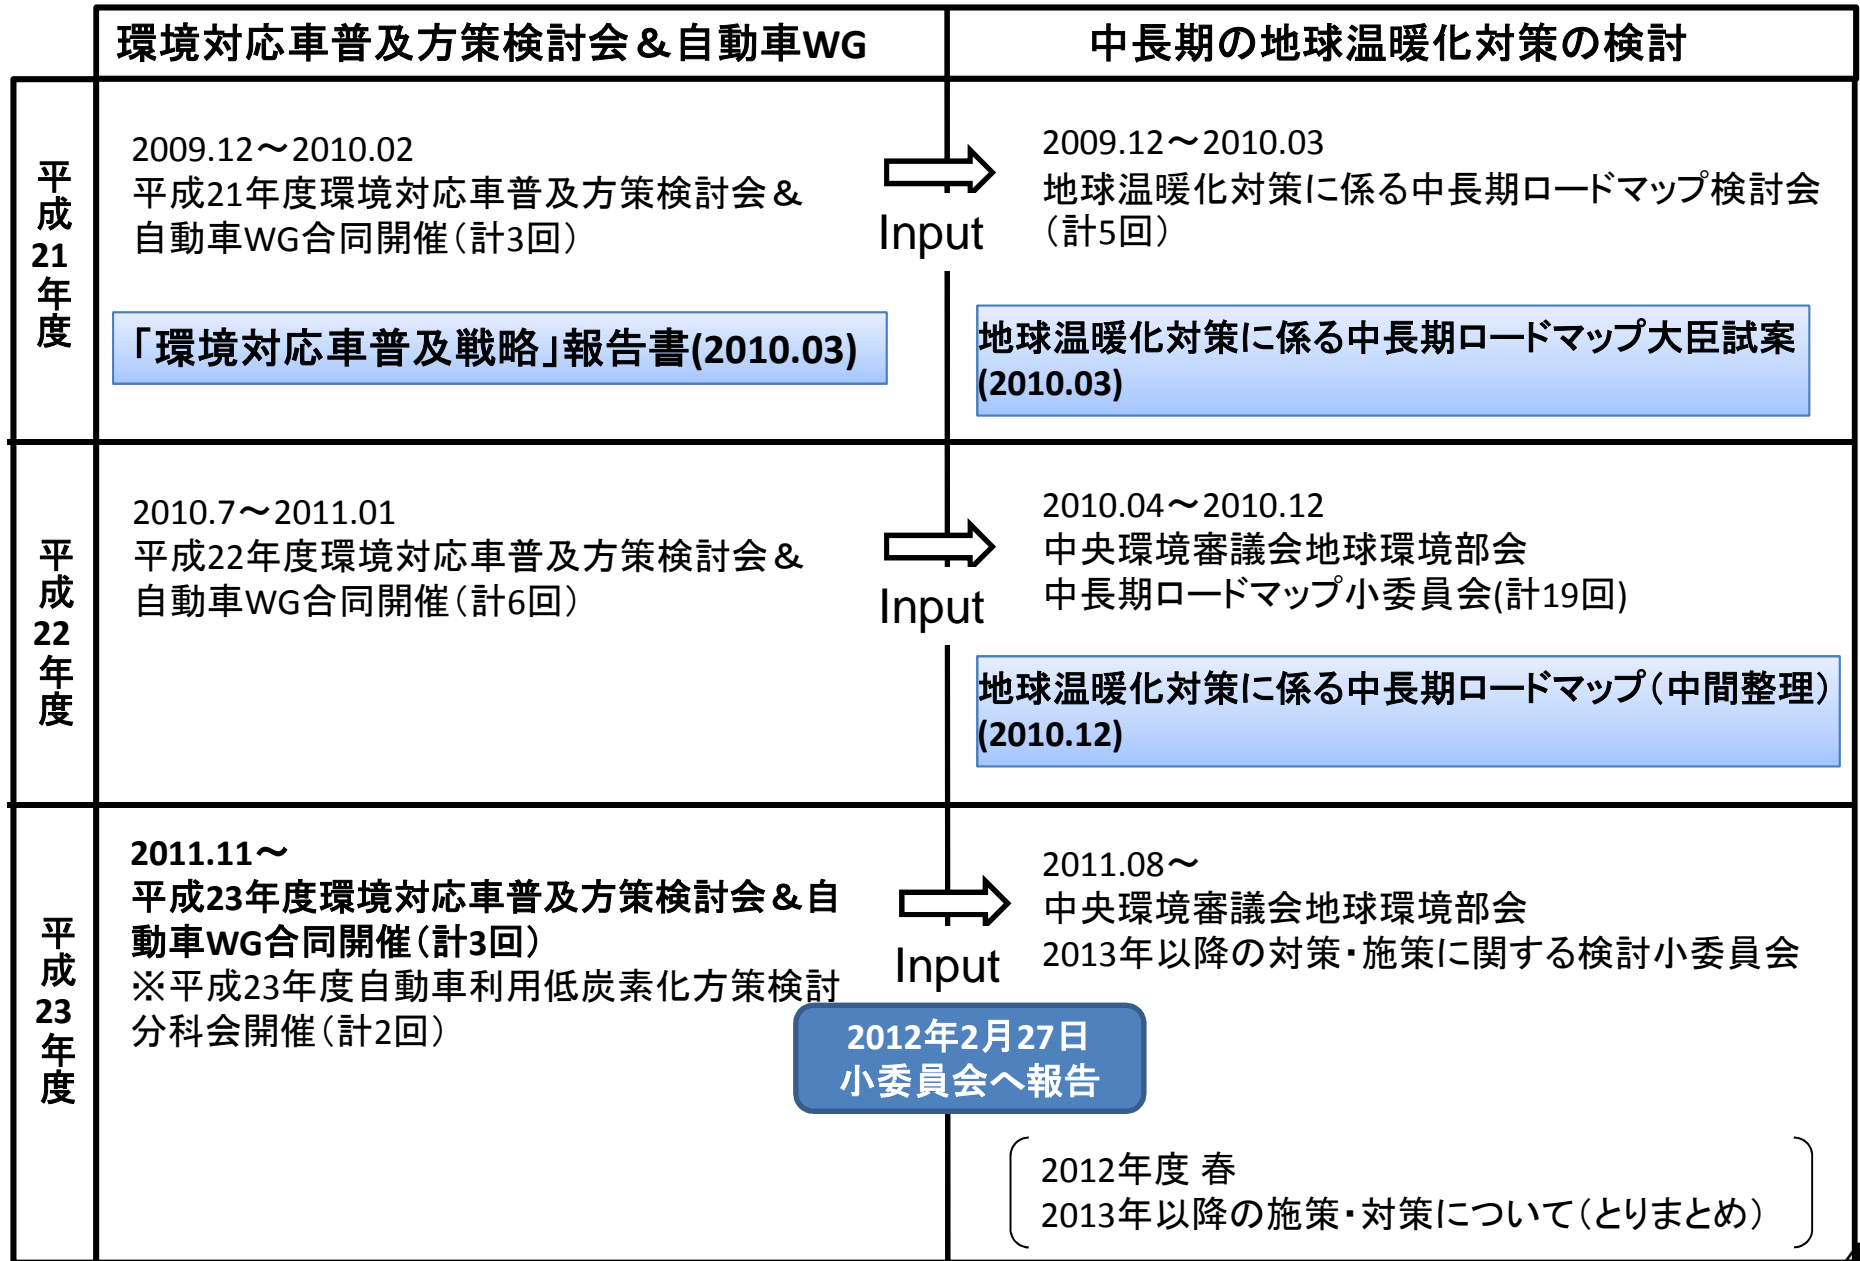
| | 環境対応車普及方策検討会＆自動車WG | 中長期の地球温暖化対策の検討 |
|---|---|---|
| 平成21年度 | 2009.12～2010.02<br>平成21年度環境対応車普及方策検討会＆自動車WG合同開催（計3回）<br>「環境対応車普及戦略」報告書(2010.03) | Input<br>2009.12～2010.03<br>地球温暖化対策に係る中長期ロードマップ検討会（計5回）<br>地球温暖化対策に係る中長期ロードマップ大臣試案(2010.03) |
| 平成22年度 | 2010.7～2011.01<br>平成22年度環境対応車普及方策検討会＆自動車WG合同開催（計6回） | Input<br>2010.04～2010.12<br>中央環境審議会地球環境部会<br>中長期ロードマップ小委員会(計19回)<br>地球温暖化対策に係る中長期ロードマップ（中間整理）(2010.12) |
| 平成23年度 | 2011.11～<br>平成23年度環境対応車普及方策検討会＆自動車WG合同開催（計3回）<br>※平成23年度自動車利用低炭素化方策検討分科会開催（計2回） | Input<br>2011.08～<br>中央環境審議会地球環境部会<br>2013年以降の対策・施策に関する検討小委員会<br>2012年2月27日<br>小委員会へ報告<br>2012年度 春<br>2013年以降の施策・対策について（とりまとめ） |